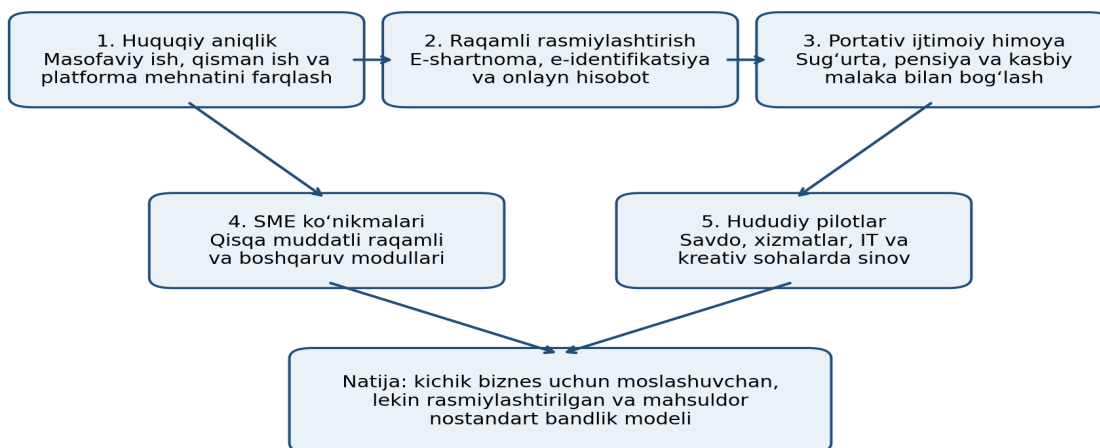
1. Huquqiy aniqlik
Masofaviy ish, qisman ish va platforma mehnatini farqlash

2. Raqamli rasmiylashtirish
E-shartnoma, e-identifikatsiya va onlayn hisobot

3. Portativ ijtimoiy himoya
Sug‘urta, pensiya va kasbiy malaka bilan bog‘lash

4. SME ko‘nikmalari
Qisqa muddatli raqamli va boshqaruv modullari

5. Hududiy pilotlar
Savdo, xizmatlar, IT va kreativ sohalarda sinov

Natija: kichik biznes uchun moslashuvchan, lekin rasmiylashtirilgan va mahsuldor nostandart bandlik modeli